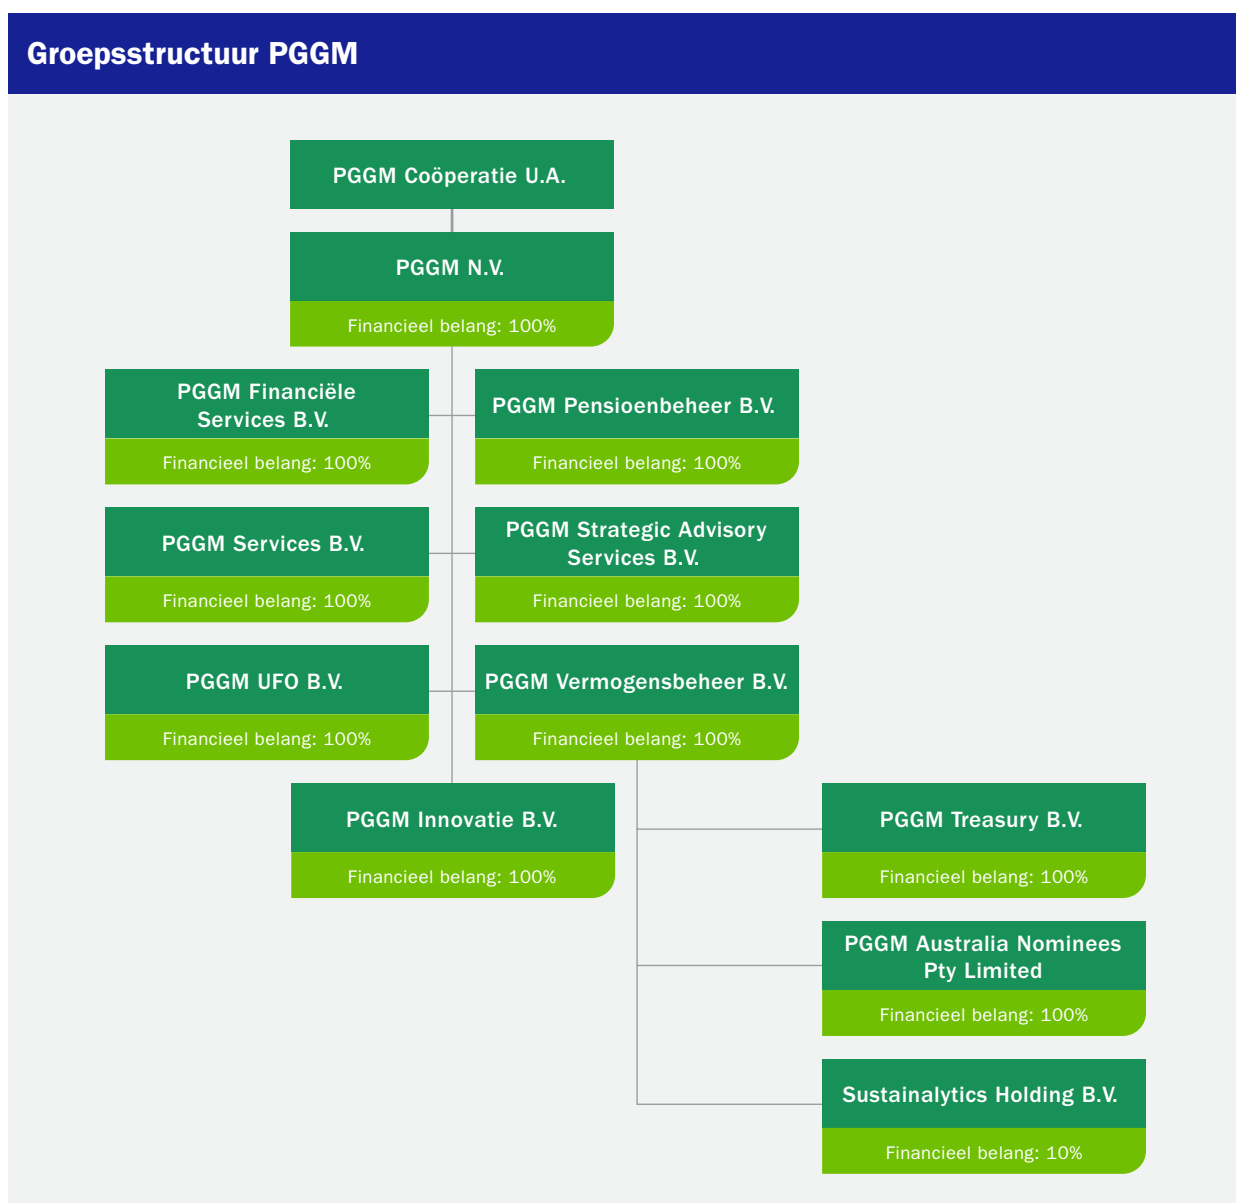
Groepsstructuur PGGM

PGGM Coöperatie U.A.

PGGM N.V.
Financieel belang: 100%

PGGM Financiële Services B.V.
Financieel belang: 100%

PGGM Pensioenbeheer B.V.
Financieel belang: 100%

PGGM Services B.V.
Financieel belang: 100%

PGGM Strategic Advisory Services B.V.
Financieel belang: 100%

PGGM UFO B.V.
Financieel belang: 100%

PGGM Vermogensbeheer B.V.
Financieel belang: 100%

PGGM Innovatie B.V.
Financieel belang: 100%

PGGM Treasury B.V.
Financieel belang: 100%

PGGM Australia Nominees Pty Limited
Financieel belang: 100%

Sustainalytics Holding B.V.
Financieel belang: 10%